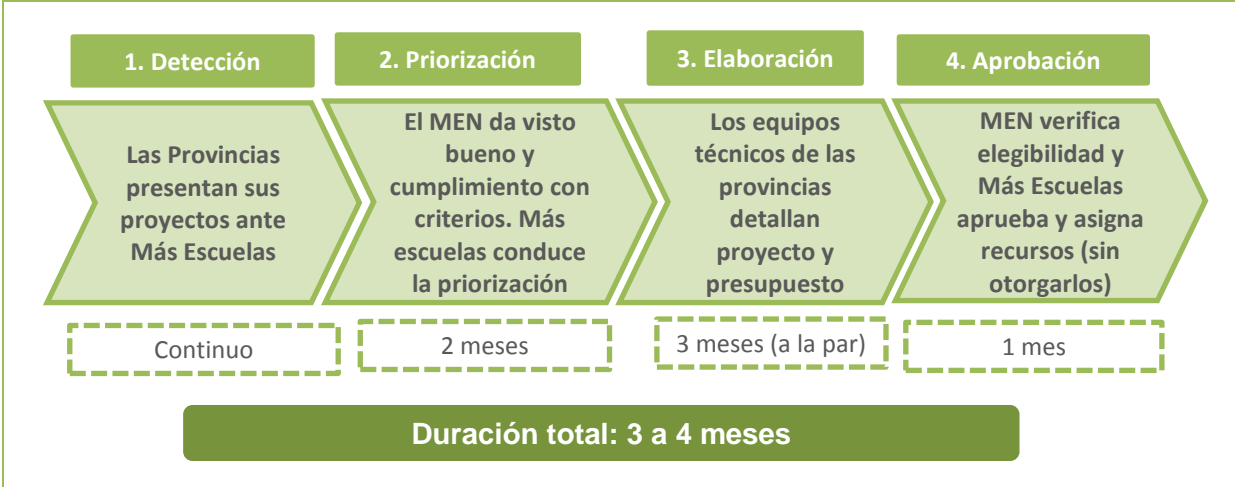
1. Detección

Las Provincias presentan sus proyectos ante Más Escuelas

Continuo

2. Priorización

El MEN da visto bueno y cumplimiento con criterios. Más escuelas conduce la priorización

2 meses

3. Elaboración

Los equipos técnicos de las provincias detallan proyecto y presupuesto

3 meses (a la par)

4. Aprobación

MEN verifica elegibilidad y Más Escuelas aprueba y asigna recursos (sin otorgarlos)

1 mes

Duración total: 3 a 4 meses